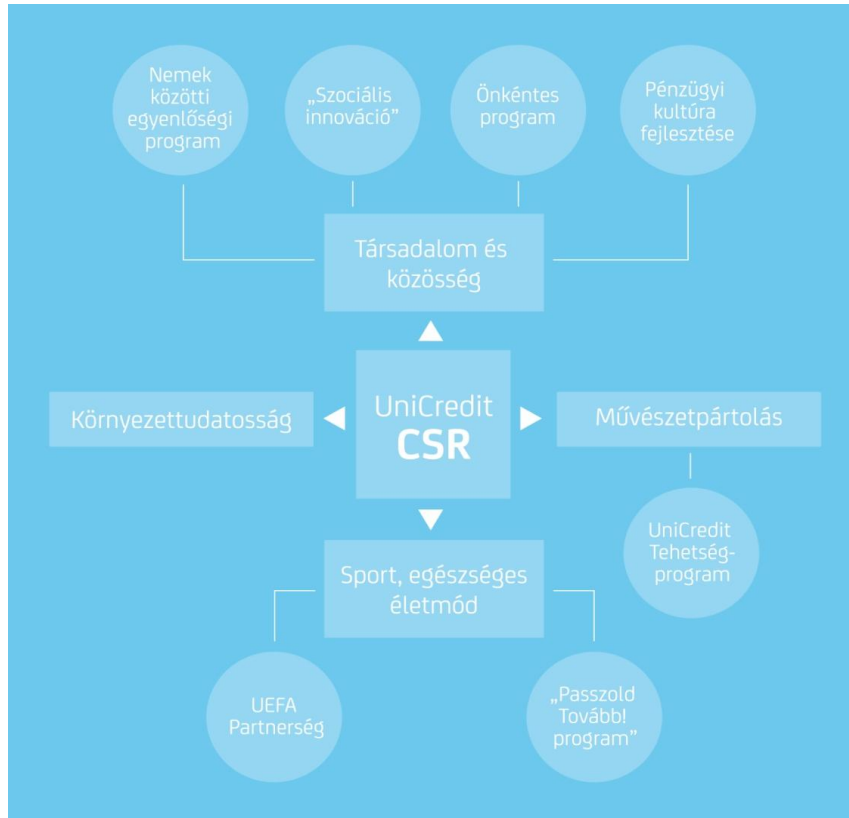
Nemek közötti egyenlőségi program

„Szociális innováció”

Önkéntes program

Pénzügyi kultúra fejlesztése

Társadalom és közösség

Környezettudatosság

UniCredit CSR

Művészetpártolás

UniCredit Tehetség-program

Sport, egészséges életmód

UEFA Partnerség

„Passzold Tovább! program”